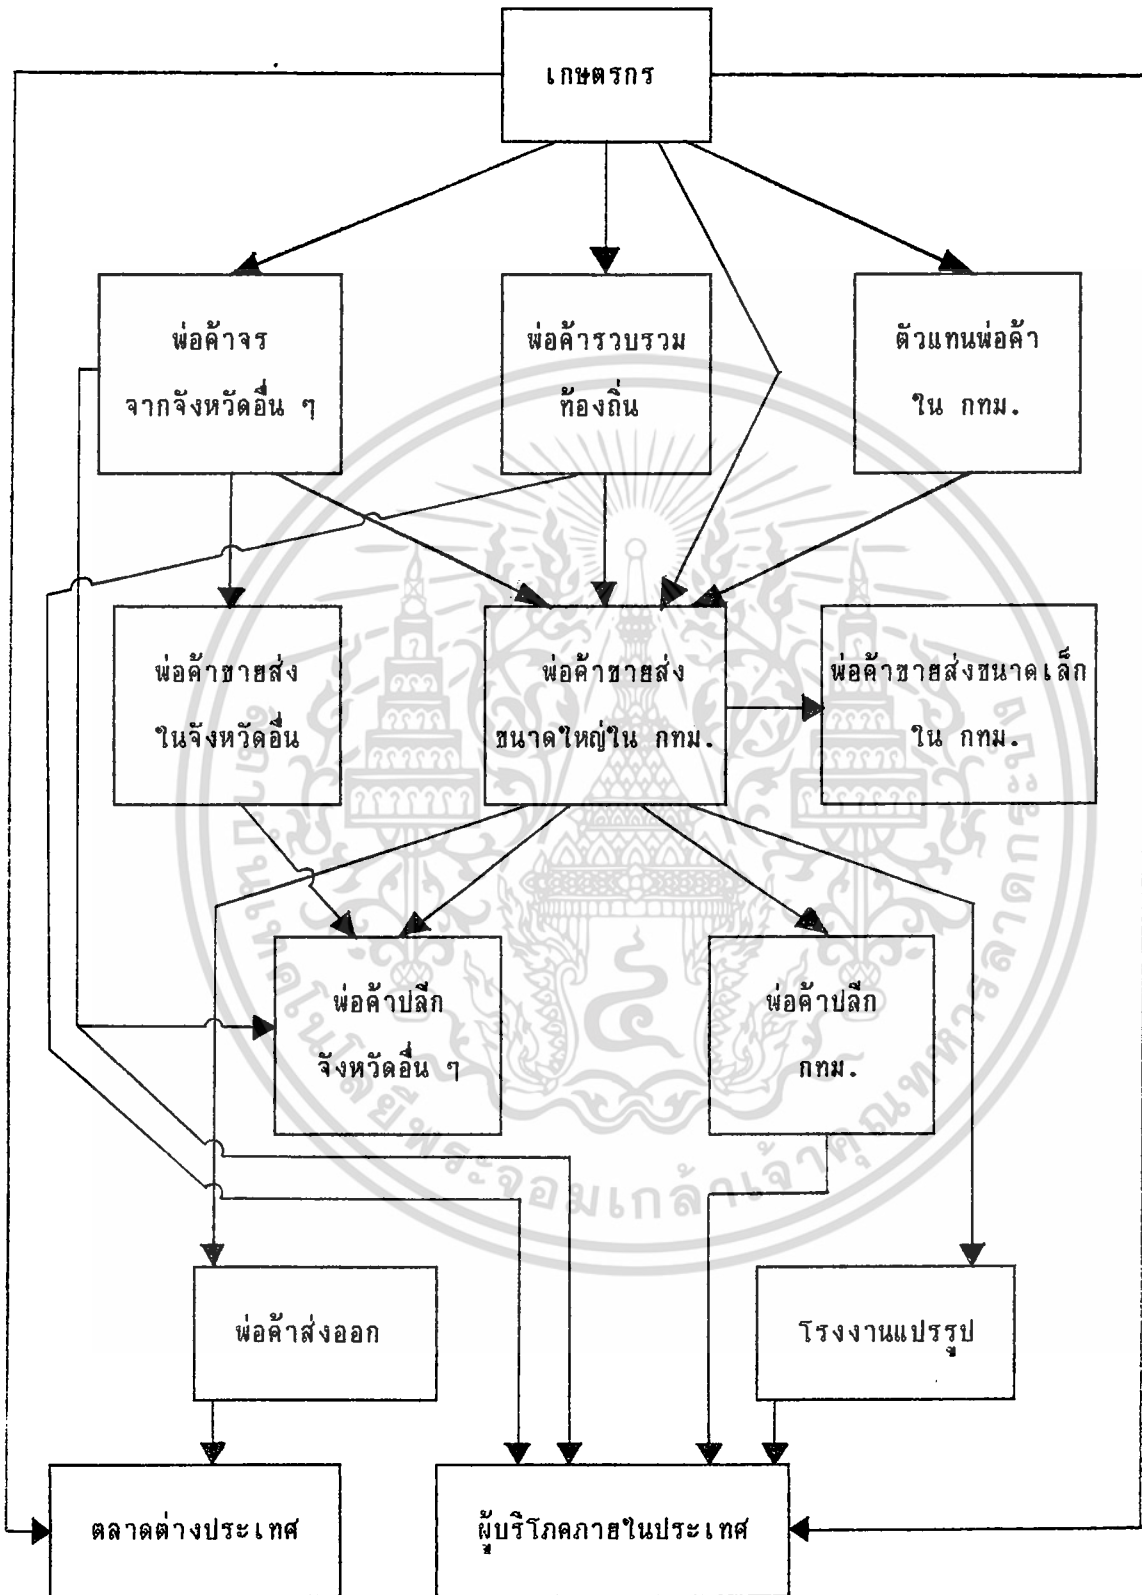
เกษตรกร

พ่อค้าจร จากจังหวัดอื่น ๆ

พ่อค้ารวบรวม ท้องถิ่น

ตัวแทนพ่อค้า ใน กทม.

พ่อค้าขายส่ง ในจังหวัดอื่น

พ่อค้าขายส่ง ขนาดใหญ่ใน กทม.

พ่อค้าขายส่งขนาดเล็ก ใน กทม.

พ่อค้าปลีก จังหวัดอื่น ๆ

พ่อค้าปลีก กทม.

พ่อค้าส่งออก

โรงงานแปรรูป

ตลาดต่างประเทศ

ผู้บริโภคภายในประเทศ